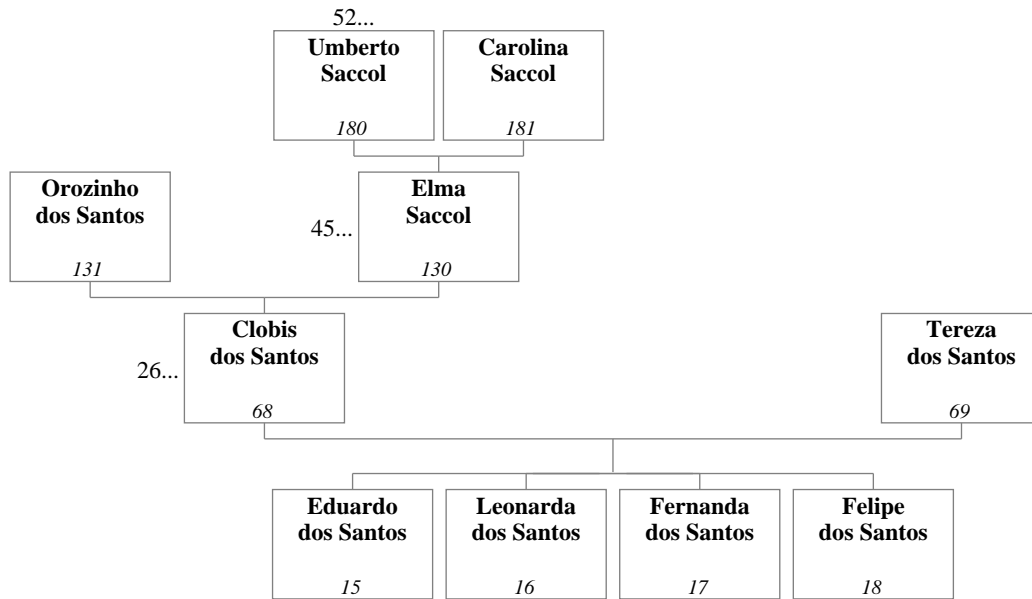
52...

**Umberto Saccol**
180

**Carolina Saccol**
181

**Orozinho dos Santos**
131

45...

**Elma Saccol**
130

26...

**Clobis dos Santos**
68

**Tereza dos Santos**
69

**Eduardo dos Santos**
15

**Leonarda dos Santos**
16

**Fernanda dos Santos**
17

**Felipe dos Santos**
18